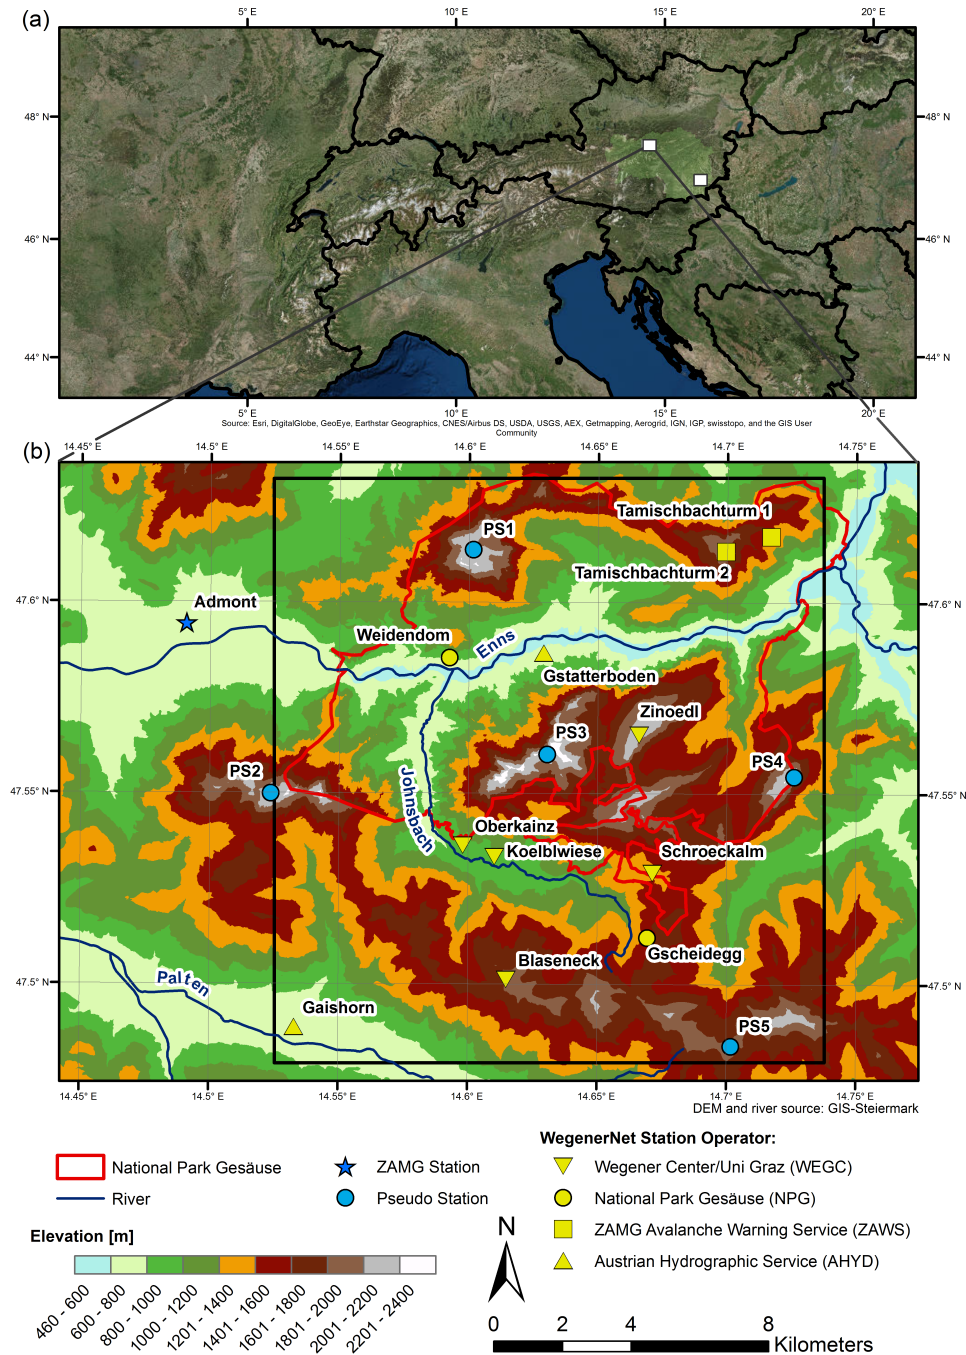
(a)

5° E 10° E 15° E 20° E

48° N 46° N 44° N

48° N 46° N 44° N

5° E 10° E 15° E 20° E

Source: Esri, DigitalGlobe, GeoEye, Earthstar Geographics, CNES/Airbus DS, USDA, USGS, AEX, Getmapping, Aerogrid, IGN, IGP, swisstopo, and the GIS User Community

(b)

14.45° E 14.5° E 14.55° E 14.6° E 14.65° E 14.7° E 14.75° E

47.6° N 47.55° N 47.5° N

47.6° N 47.55° N 47.5° N

PS1

Tamischbachturm 1

Tamischbachturm 2

Admont

Weidendom

Enns

Gstatterboden

Zinoedl

PS3

PS4

PS2

Johnsbach

Oberkainz

Koelblwiese

Schroeckalm

Gscheidegg

Blaseneck

Palten

Gaishorn

PS5

14.45° E 14.5° E 14.55° E 14.6° E 14.65° E 14.7° E 14.75° E

DEM and river source: GIS-Steiermark

National Park Gesäuse

River

ZAMG Station

Pseudo Station

WegenerNet Station Operator:

Wegener Center/Uni Graz (WEGC)

National Park Gesäuse (NPG)

ZAMG Avalanche Warning Service (ZAWS)

Austrian Hydrographic Service (AHYD)

Elevation [m]

460 - 600
600 - 800
800 - 1000
1000 - 1200
1201 - 1400
1401 - 1600
1601 - 1800
1801 - 2000
2001 - 2200
2201 - 2400

N

0 2 4 8
Kilometers